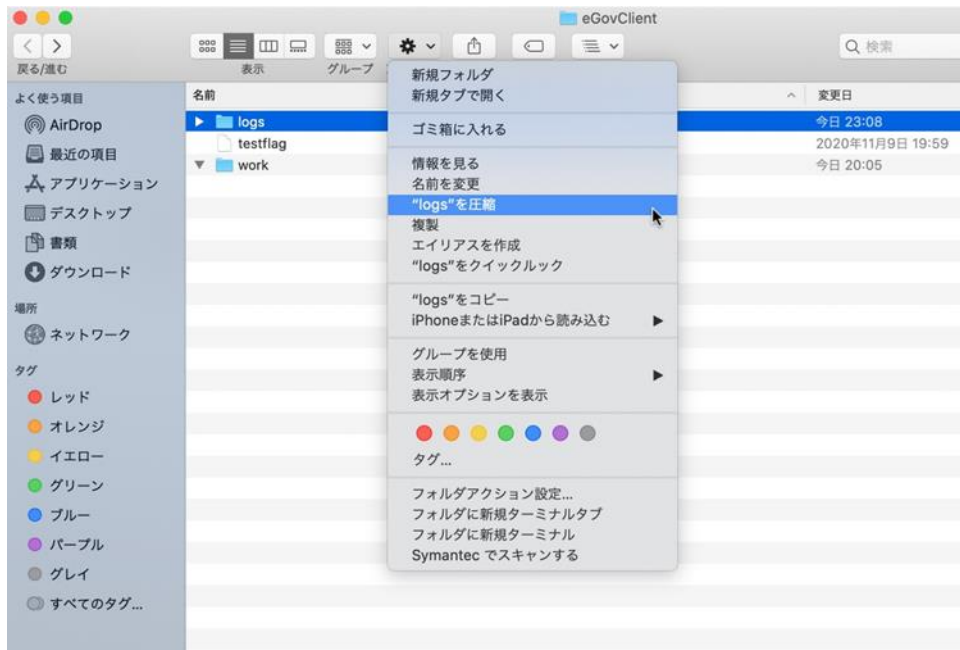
eGovClient

戻る/進む
表示
グループ
Q 検索

よく使う項目
AirDrop
最近の項目
アプリケーション
デスクトップ
書類
ダウンロード

場所
ネットワーク

タグ
レッド
オレンジ
イエロー
グリーン
ブルー
パープル
グレイ
すべてのタグ...

名前
logs
testflag
work

変更日
今日 23:08
2020年11月9日 19:59
今日 20:05

新規フォルダ
新規タブで開く
ゴミ箱に入れる
情報を見る
名前を変更
"logs"を圧縮
複製
エイリアスを作成
"logs"をクイックルック
"logs"をコピー
iPhoneまたはiPadから読み込む
グループを使用
表示順序
表示オプションを表示
タグ...
フォルダアクション設定...
フォルダに新規ターミナルタブ
フォルダに新規ターミナル
Symantec でスキャンする